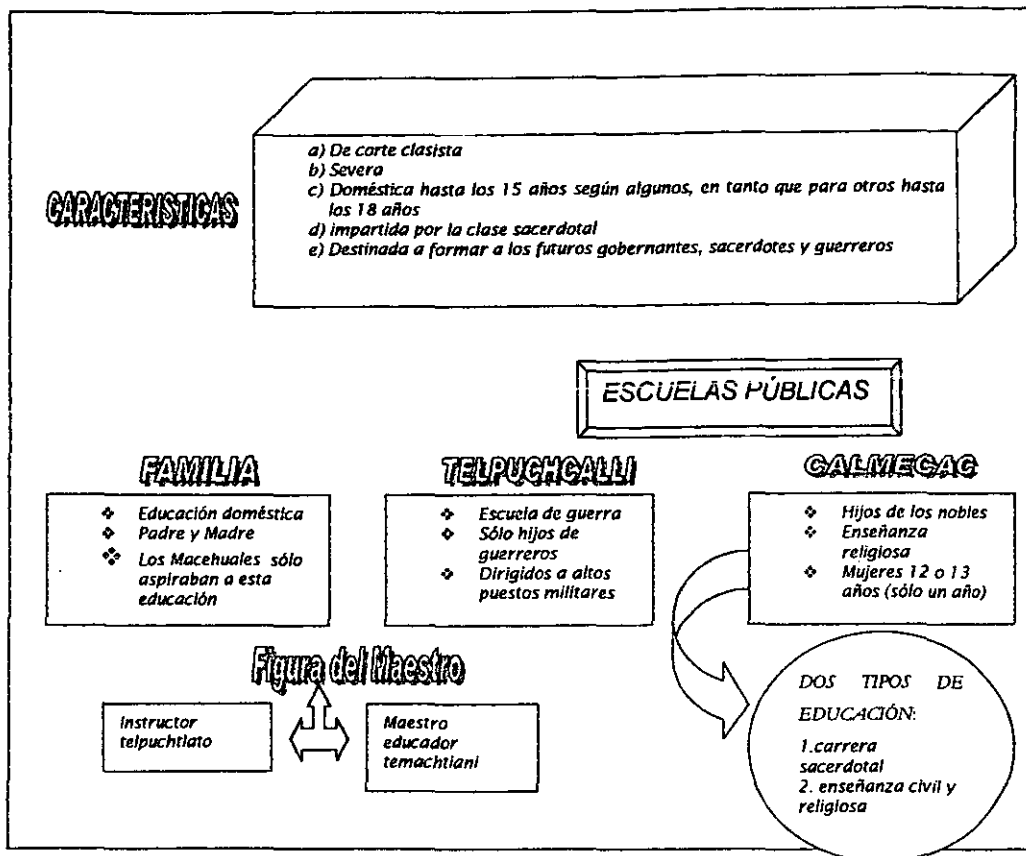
CARACTERISTICAS

a) De corte clasista
b) Severa
c) Doméstica hasta los 15 años según algunos, en tanto que para otros hasta los 18 años
d) impartida por la clase sacerdotal
e) Destinada a formar a los futuros gobernantes, sacerdotes y guerreros

ESCUELAS PÚBLICAS

FAMILIA

- Educación doméstica
- Padre y Madre
- Los Macehuales sólo aspiraban a esta educación

TELPUCHCALLI

- Escuela de guerra
- Sólo hijos de guerreros
- Dirigidos a altos puestos militares

CALMECAC

- Hijos de los nobles
- Enseñanza religiosa
- Mujeres 12 o 13 años (sólo un año)

Figura del Maestro

Instructor telpuchtlato

Maestro educador temachtiani

DOS TIPOS DE EDUCACIÓN:

1.carrera sacerdotal
2. enseñanza civil y religiosa